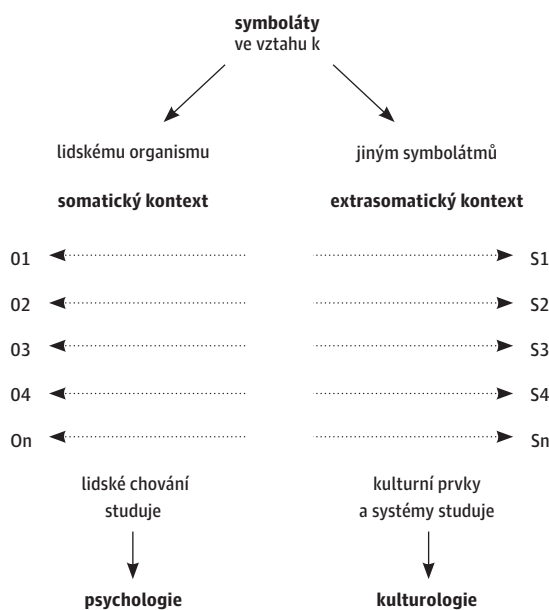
**symboláty**
ve vztahu k

lidskému organismu

jiným symbolátmů

**somatický kontext**

**extrasomatický kontext**

O1

S1

O2

S2

O3

S3

O4

S4

On

Sn

lidské chování studuje

kulturní prvky a systémy studuje

**psychologie**

**kulturologie**